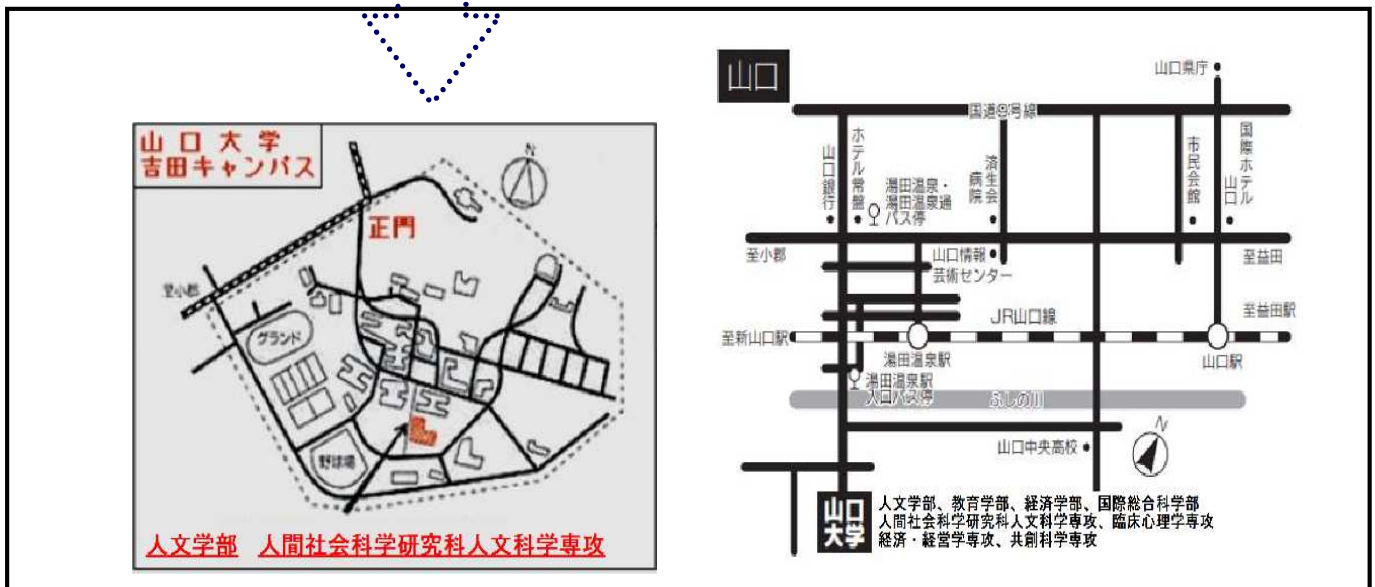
山口大学
吉田キャンパス

N

正門

至小郡

グランド

野球場

人文学部　人間社会科学研究科人文科学専攻

山口

山口県庁

国道9号線

山口銀行

ホテル常盤

湯田温泉・湯田温泉通バス停

済生会病院

市民会館

国際ホテル山口

至小郡

山口情報芸術センター

至益田

至益田駅

JR山口線

至新山口駅

湯田温泉駅

山口駅

湯田温泉駅入口バス停

ふしの川

山口中央高校

N

山口大学

人文学部、教育学部、経済学部、国際総合科学部
人間社会科学研究科人文科学専攻、臨床心理学専攻
経済・経営学専攻、共創科学専攻